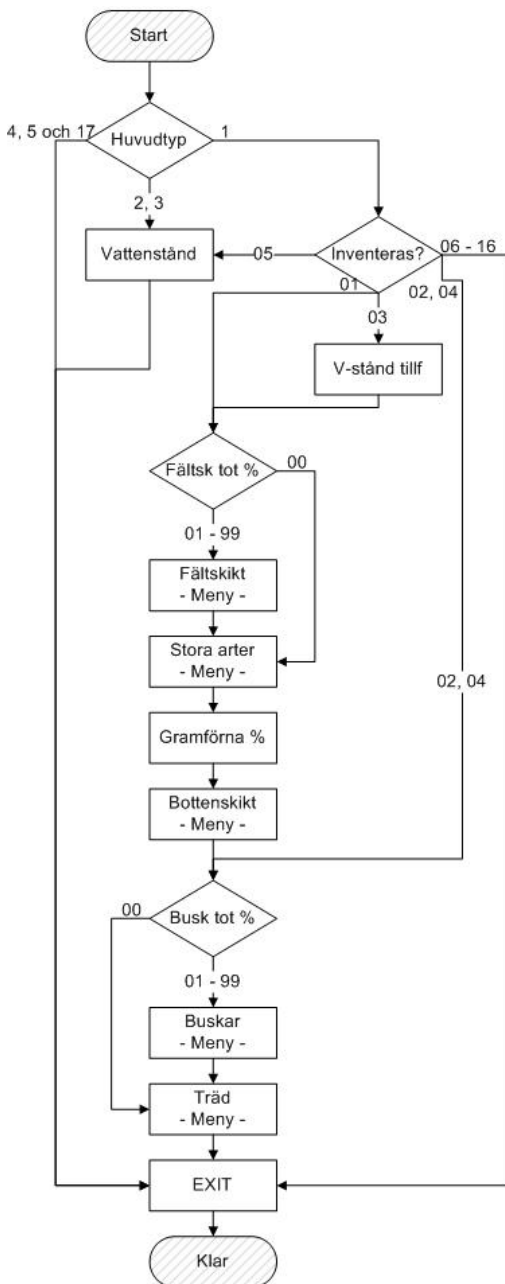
Start

4, 5 och 17

Huvudtyp

1

2, 3

Vattenstånd

05

Inventeras?

06 - 16

01

02, 04

03

V-stånd tillf

Fältsk tot %

00

01 - 99

Fältskikt
- Meny -

Stora arter
- Meny -

02, 04

Gramförna %

Bottenskikt
- Meny -

00

Busk tot %

01 - 99

Buskar
- Meny -

Träd
- Meny -

EXIT

Klar